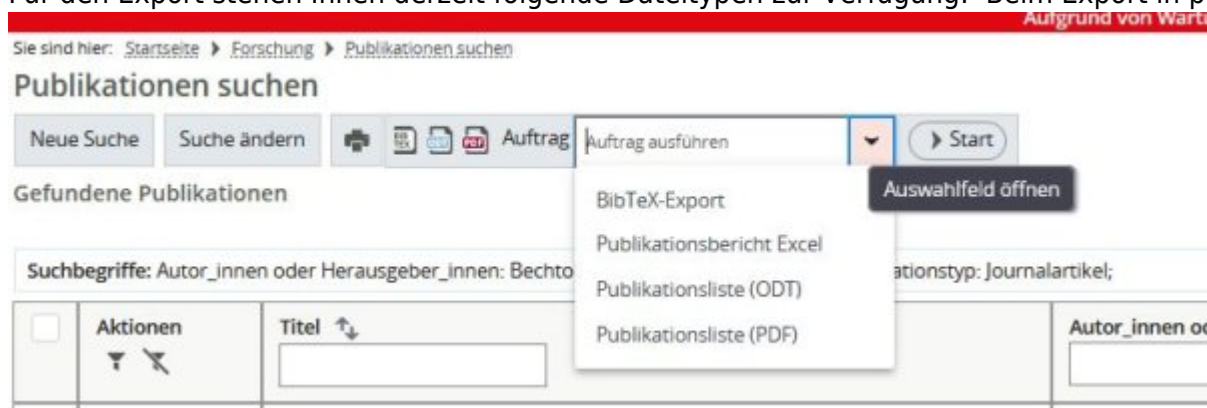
Für den Export stehen Ihnen derzeit folgende Dateitypen zur Verfügung: Beim Export in p

Aufgrund von Wart

Sie sind hier: Startseite ▸ Forschung ▸ Publikationen suchen

Publikationen suchen

Neue Suche | Suche ändern | Auftrag | Auftrag ausführen | ▸ Start

Auswahlfeld öffnen

Gefundene Publikationen

BibTeX-Export
Publikationsbericht Excel
Publikationsliste (ODT)
Publikationsliste (PDF)

Suchbegriffe: Autor_innen oder Herausgeber_innen: Bechto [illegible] ationstyp: Journalartikel;

| | Aktionen | Titel | Autor_innen o |
|---|---|---|---|